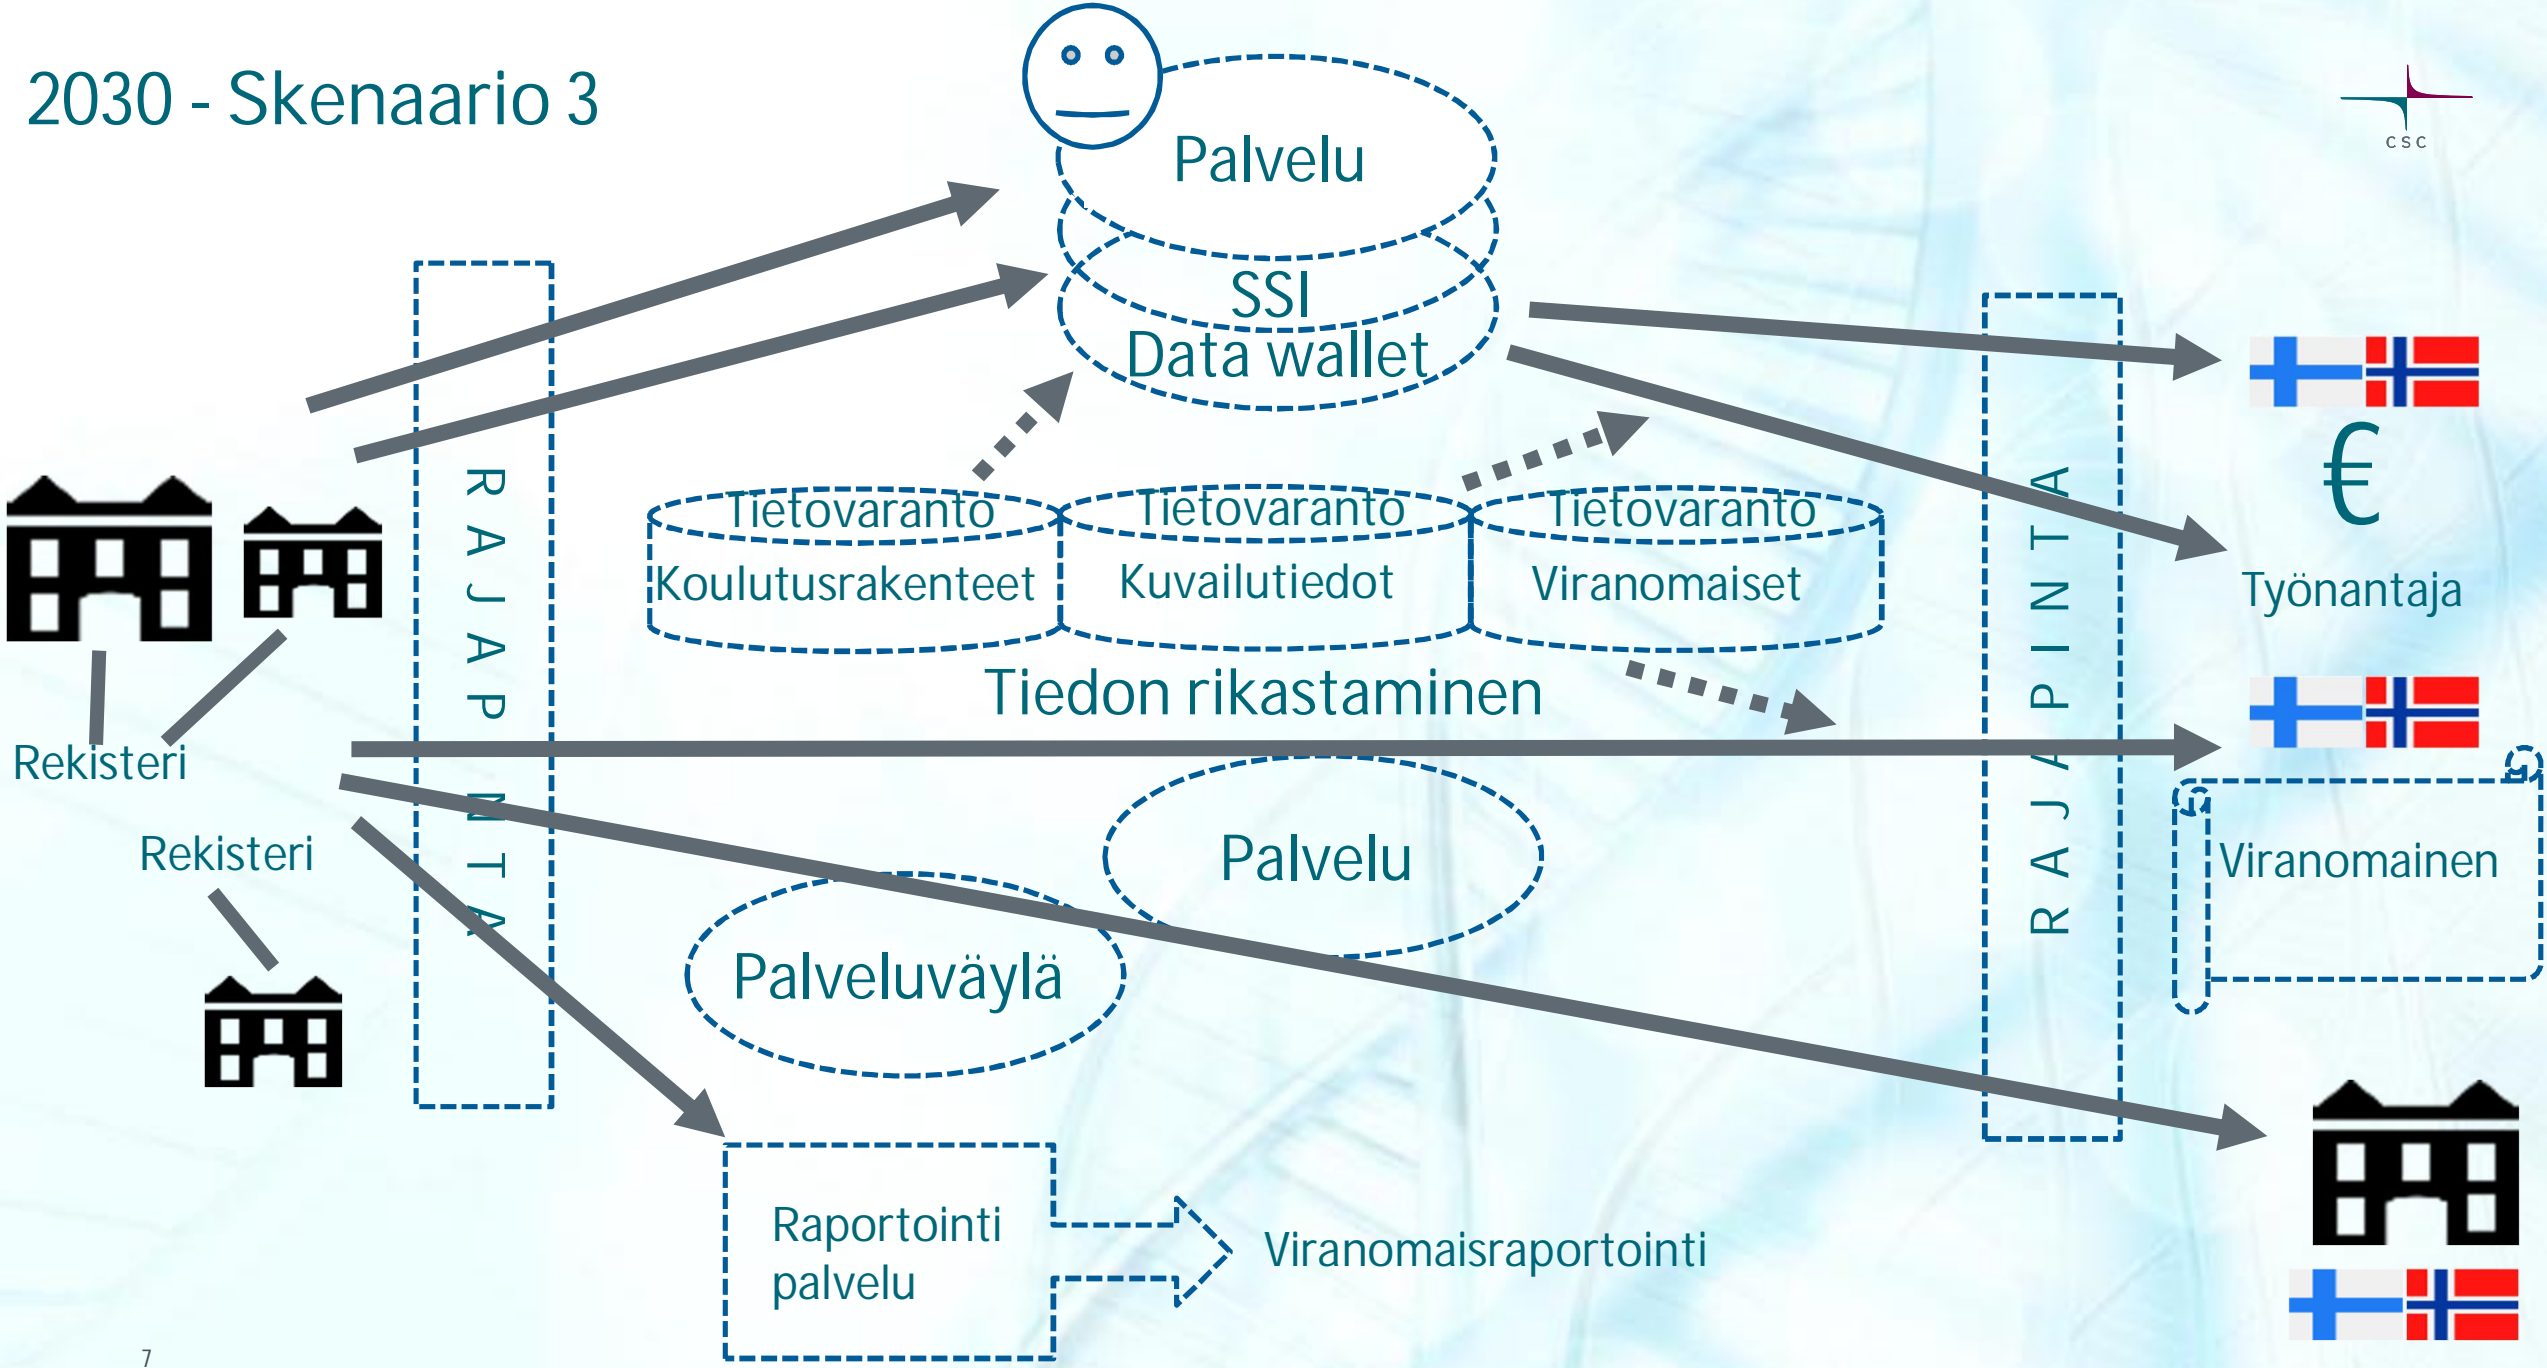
2030 - Skenaario 3

CSC

Palvelu

SSI

Data wallet

RAJAPINTA

Tietovaranto
Koulutusrakenteet

Tietovaranto
Kuvailutiedot

Tietovaranto
Viranomaiset

Tiedon rikastaminen

RAJAPINTA

€

Työnantaja

Rekisteri

Rekisteri

Palvelu

Palveluväylä

Viranomainen

Raportointi palvelu

Viranomaisraportointi

7